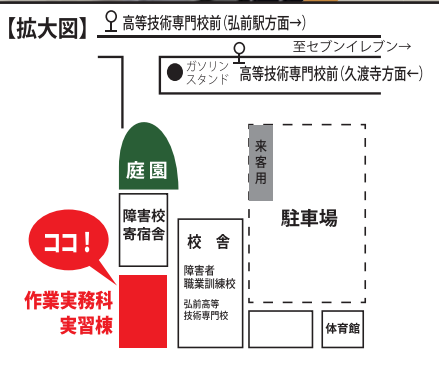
【拡大図】

高等技術専門校前(弘前駅方面→)

至セブンイレブン→

ガソリンスタンド

高等技術専門校前(久渡寺方面←)

庭園

来客用

駐車場

障害校寄宿舎

校舎

障害者職業訓練校

弘前高等技術専門校

ココ!

作業実務科実習棟

体育館